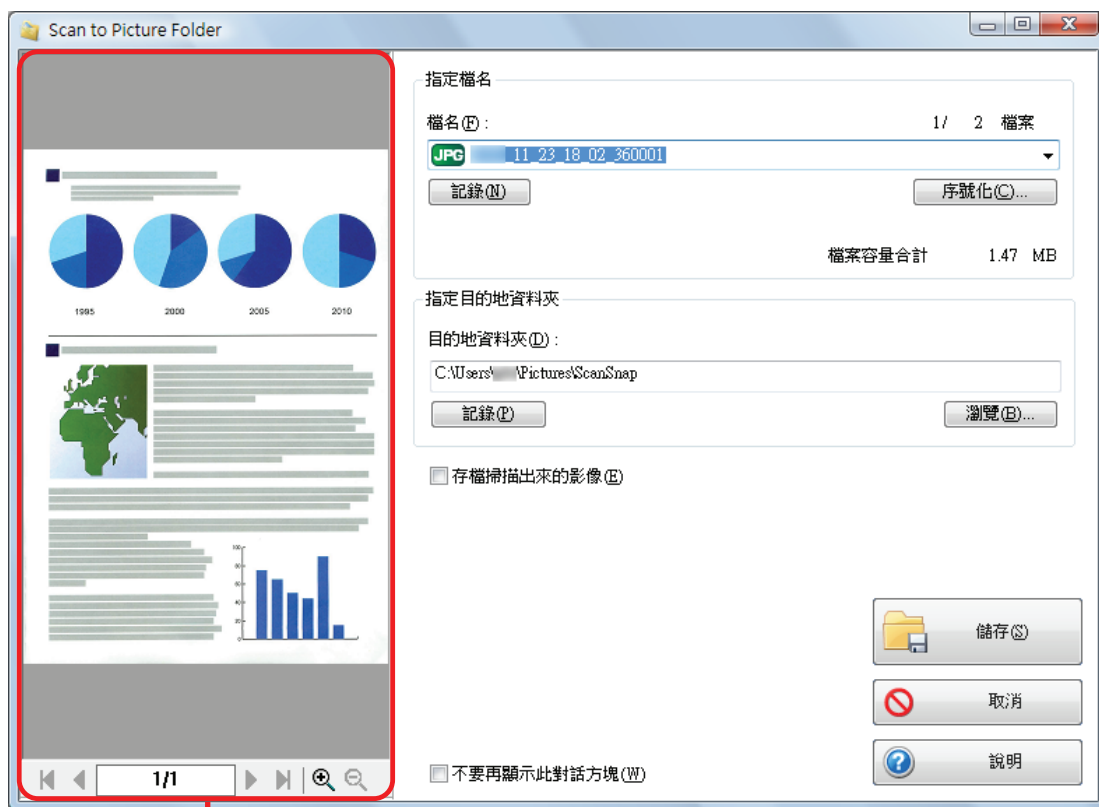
Scan to Picture Folder

1995 2000 2005 2010

1/1

指定檔名

檔名(F)：

1/ 2 檔案

JPG 11_23_18_02_360001

記錄(N)

序號化(C)...

檔案容量合計 1.47 MB

指定目的地資料夾

目的地資料夾(D)：

C:\Users\ \Pictures\ScanSnap

記錄(P)

瀏覽(B)...

存檔掃描出來的影像(E)

儲存(S)

取消

說明

不要再顯示此對話方塊(W)